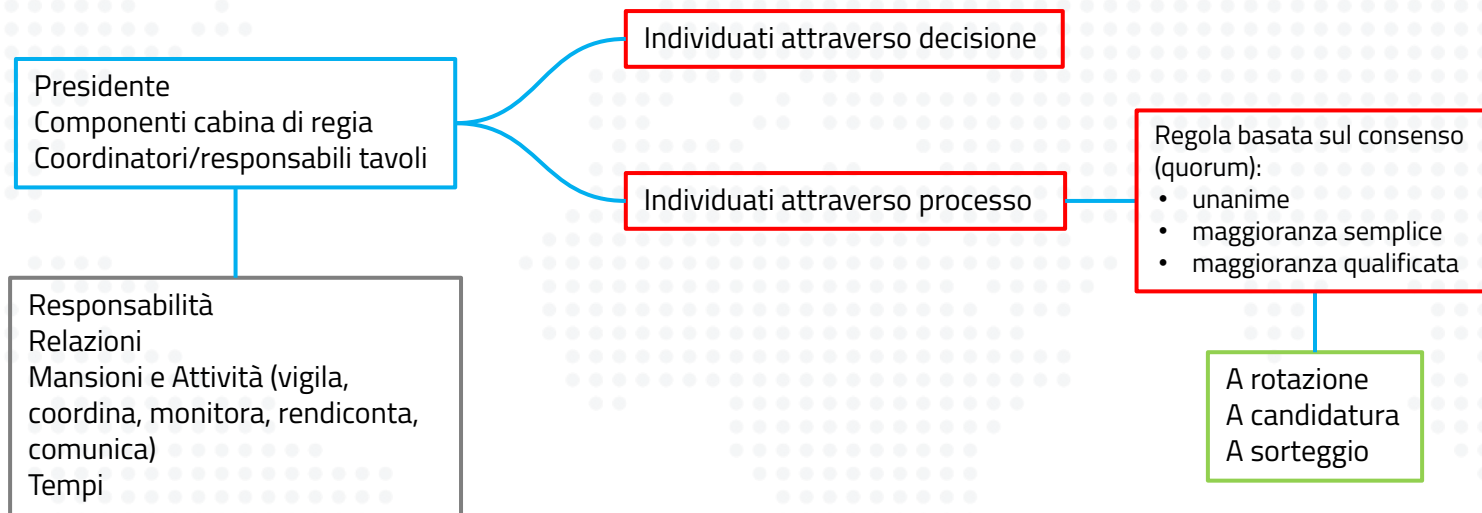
Presidente
Componenti cabina di regia
Coordinatori/responsabili tavoli

Individuati attraverso decisione

Individuati attraverso processo

Regola basata sul consenso (quorum):
• unanime
• maggioranza semplice
• maggioranza qualificata

A rotazione
A candidatura
A sorteggio

Responsabilità
Relazioni
Mansioni e Attività (vigila, coordina, monitora, rendiconta, comunica)
Tempi